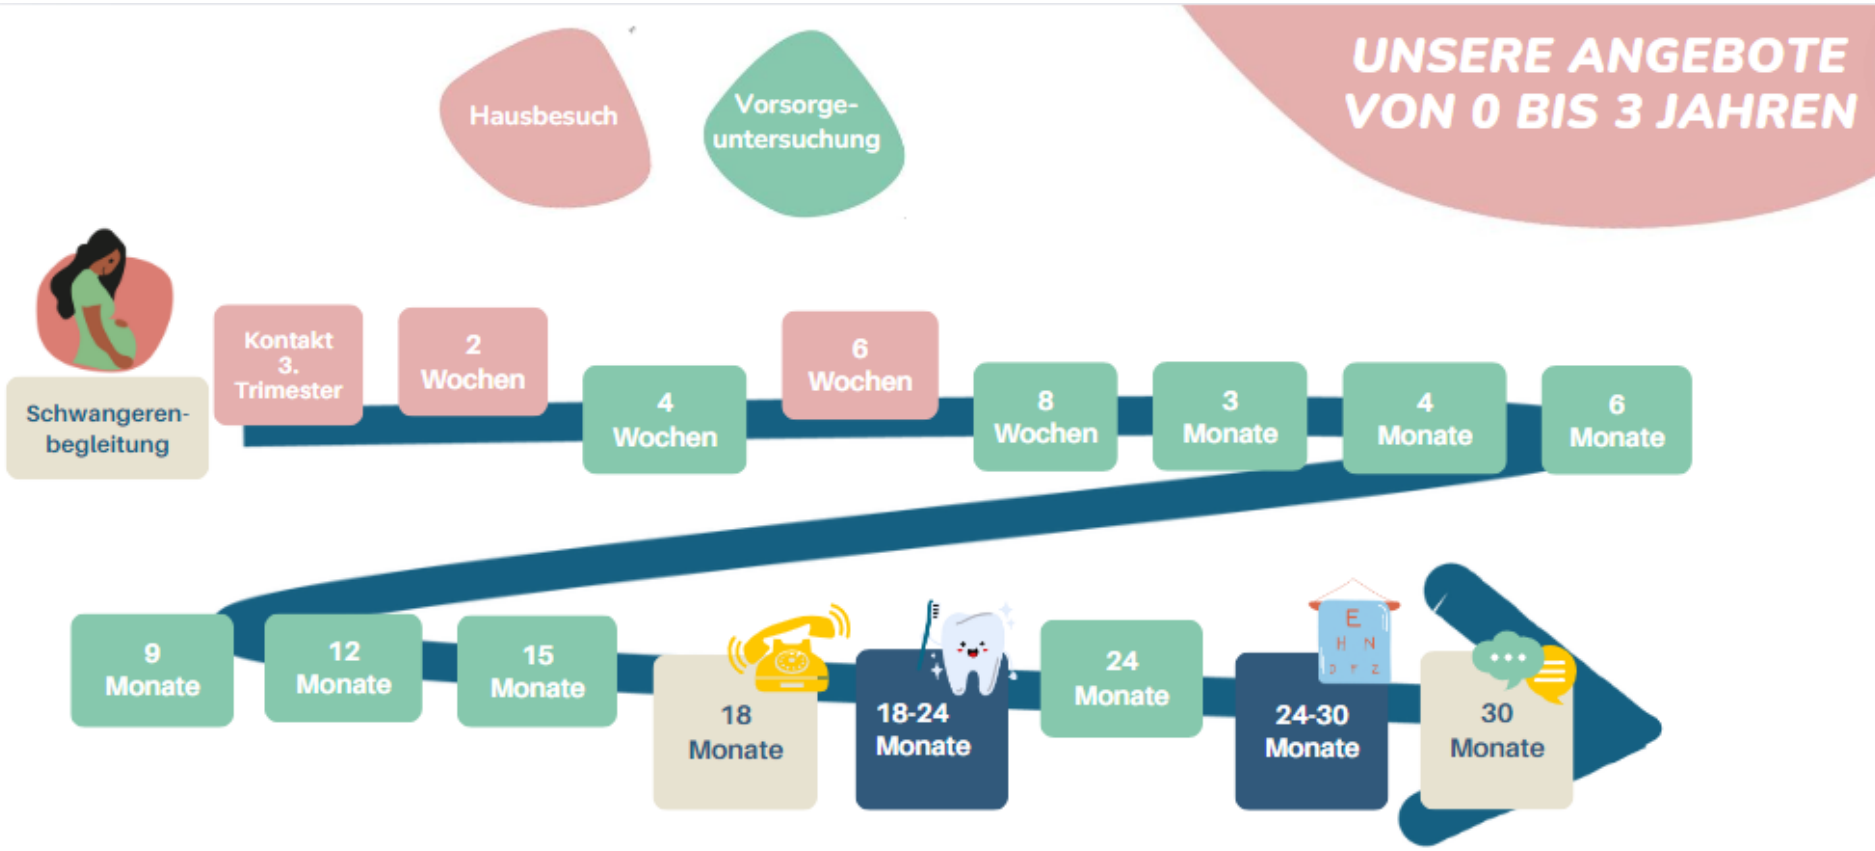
Hausbesuch

Vorsorgeuntersuchung

UNSERE ANGEBOTE VON 0 BIS 3 JAHREN

Schwangerenbegleitung

Kontakt 3. Trimester

2 Wochen

4 Wochen

6 Wochen

8 Wochen

3 Monate

4 Monate

6 Monate

9 Monate

12 Monate

15 Monate

18 Monate

18-24 Monate

24 Monate

E
H N
D F Z

24-30 Monate

30 Monate